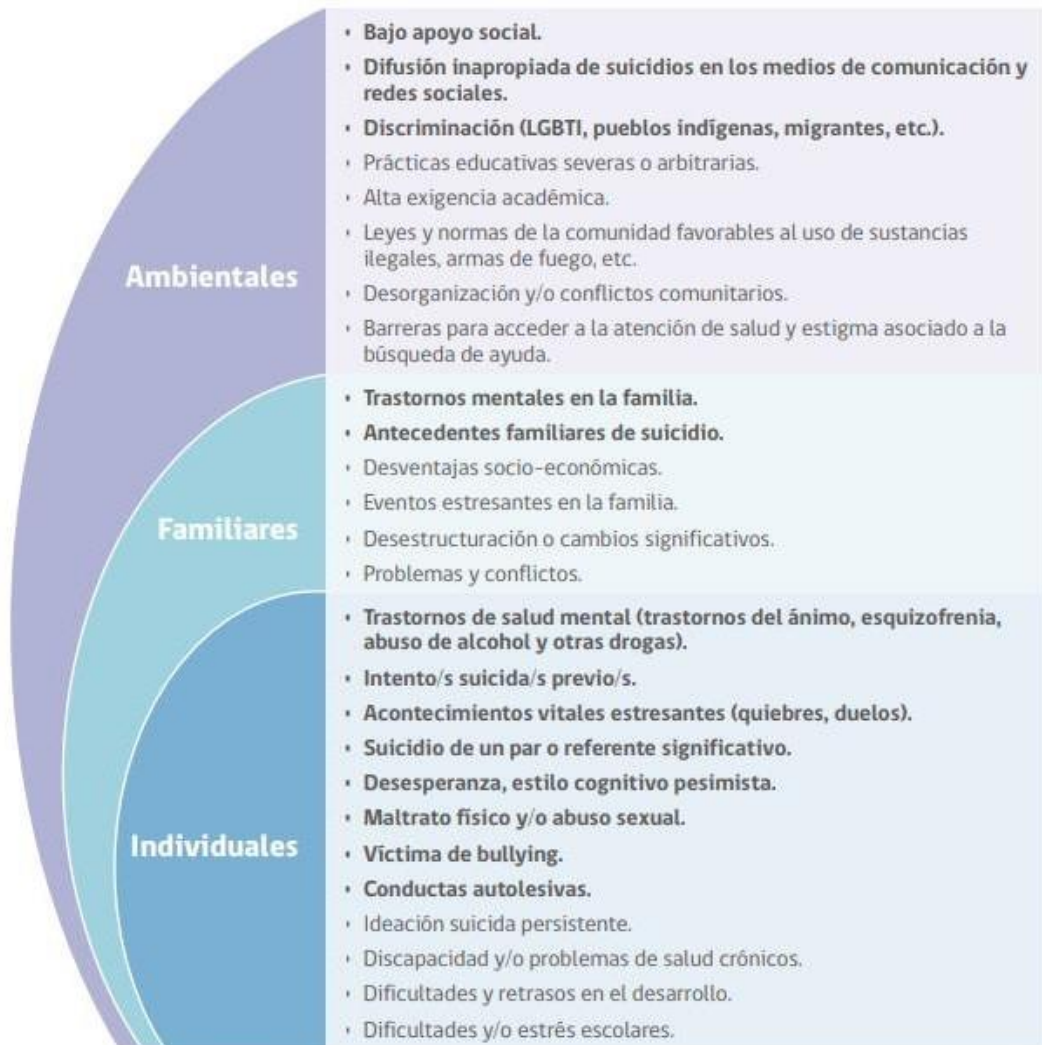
Ambientales

• Bajo apoyo social.
• Difusión inapropiada de suicidios en los medios de comunicación y redes sociales.
• Discriminación (LGBTI, pueblos indígenas, migrantes, etc.).
• Prácticas educativas severas o arbitrarias.
• Alta exigencia académica.
• Leyes y normas de la comunidad favorables al uso de sustancias ilegales, armas de fuego, etc.
• Desorganización y/o conflictos comunitarios.
• Barreras para acceder a la atención de salud y estigma asociado a la búsqueda de ayuda.

Familiares

• Trastornos mentales en la familia.
• Antecedentes familiares de suicidio.
• Desventajas socio-económicas.
• Eventos estresantes en la familia.
• Desestructuración o cambios significativos.
• Problemas y conflictos.

Individuales

• Trastornos de salud mental (trastornos del ánimo, esquizofrenia, abuso de alcohol y otras drogas).
• Intento/s suicida/s previo/s.
• Acontecimientos vitales estresantes (quiebres, duelos).
• Suicidio de un par o referente significativo.
• Desesperanza, estilo cognitivo pesimista.
• Maltrato físico y/o abuso sexual.
• Víctima de bullying.
• Conductas autolesivas.
• Ideación suicida persistente.
• Discapacidad y/o problemas de salud crónicos.
• Dificultades y retrasos en el desarrollo.
• Dificultades y/o estrés escolares.